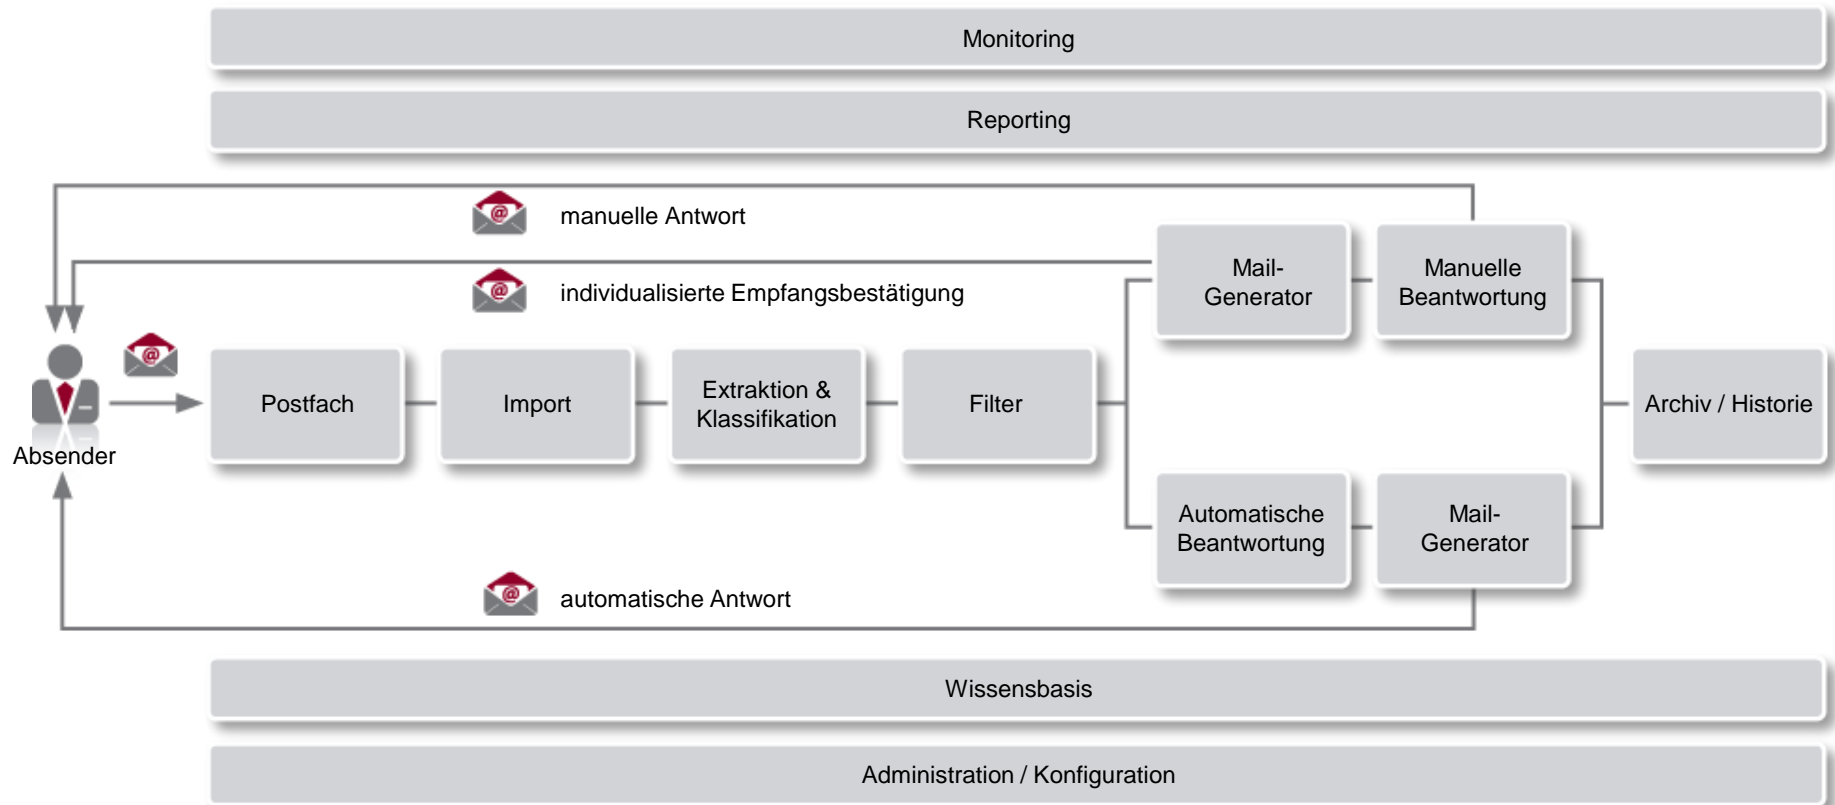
Monitoring

Reporting

manuelle Antwort

individualisierte Empfangsbestätigung

Mail-Generator

Manuelle Beantwortung

Absender

Postfach

Import

Extraktion & Klassifikation

Filter

Archiv / Historie

Automatische Beantwortung

Mail-Generator

automatische Antwort

Wissensbasis

Administration / Konfiguration